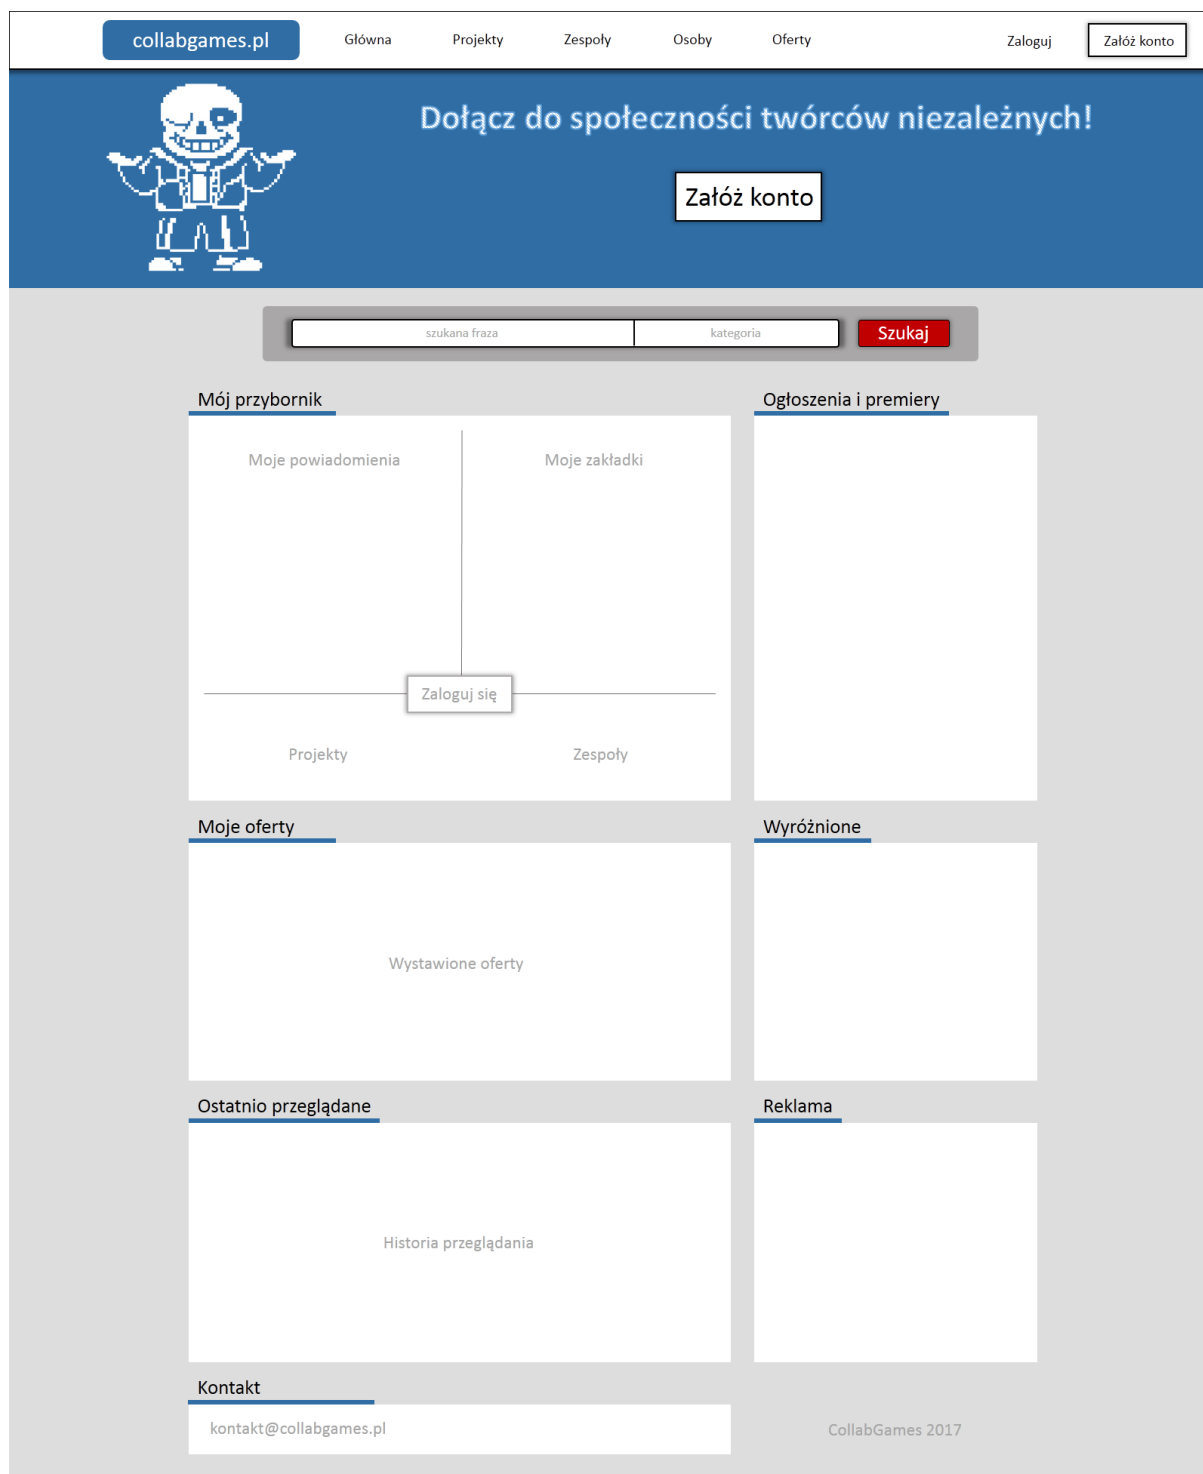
collabgames.pl

Główna

Projekty

Zespoły

Osoby

Oferty

Zaloguj

Załóż konto

Dołącz do społeczności twórców niezależnych!

Załóż konto

szukana fraza

kategoria

Szukaj

Mój przybornik

Moje powiadomienia

Moje zakładki

Zaloguj się

Projekty

Zespoły

Ogłoszenia i premiery

Moje oferty

Wystawione oferty

Wyróżnione

Ostatnio przeglądane

Historia przeglądania

Reklama

Kontakt

kontakt@collabgames.pl

CollabGames 2017